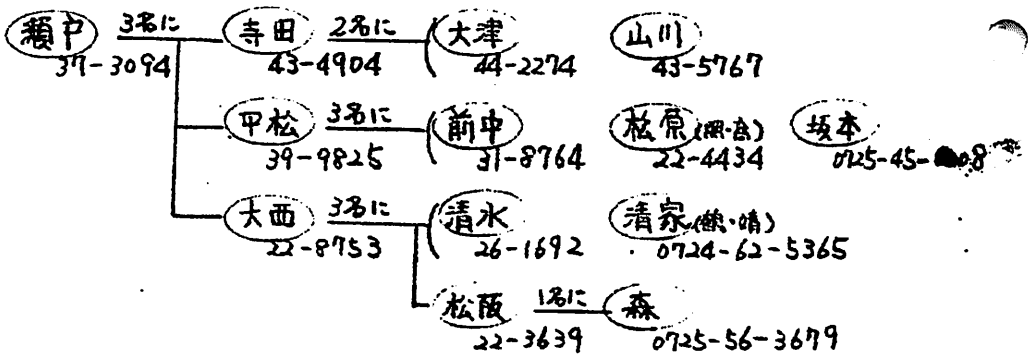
瀬戸 3名に
37-3094

寺田 2名に
43-4904

大津
44-2274

山川
43-5767

平松 3名に
39-9825

前中
31-8764

松原(照・森)
22-4434

坂本
0725-45-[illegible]

大西 3名に
22-8753

清水
26-1692

清家(敏・晴)
0724-62-5365

松阪 1名に
22-3639

森
0725-56-3679